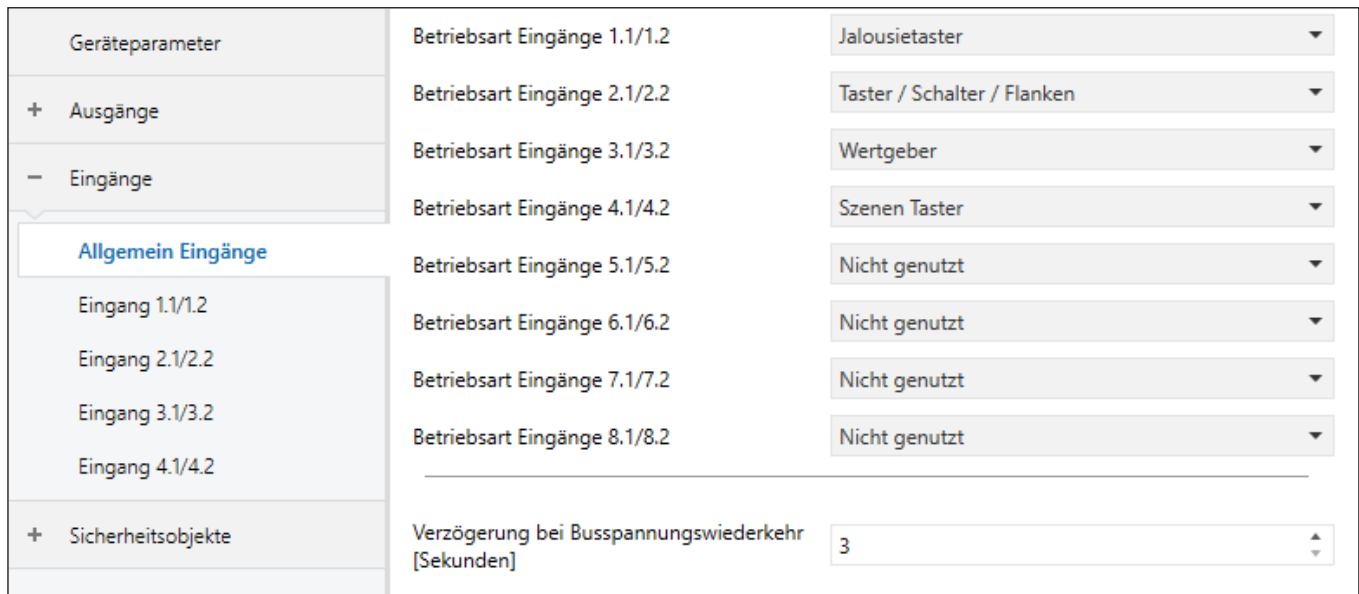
Geräteparameter

+ Ausgänge

− Eingänge

Allgemein Eingänge

Eingang 1.1/1.2

Eingang 2.1/2.2

Eingang 3.1/3.2

Eingang 4.1/4.2

+ Sicherheitsobjekte

| | |
|---|---|
| Betriebsart Eingänge 1.1/1.2 | Jalousietaster |
| Betriebsart Eingänge 2.1/2.2 | Taster / Schalter / Flanken |
| Betriebsart Eingänge 3.1/3.2 | Wertgeber |
| Betriebsart Eingänge 4.1/4.2 | Szenen Taster |
| Betriebsart Eingänge 5.1/5.2 | Nicht genutzt |
| Betriebsart Eingänge 6.1/6.2 | Nicht genutzt |
| Betriebsart Eingänge 7.1/7.2 | Nicht genutzt |
| Betriebsart Eingänge 8.1/8.2 | Nicht genutzt |

Verzögerung bei Busspannungswiederkehr [Sekunden] 3